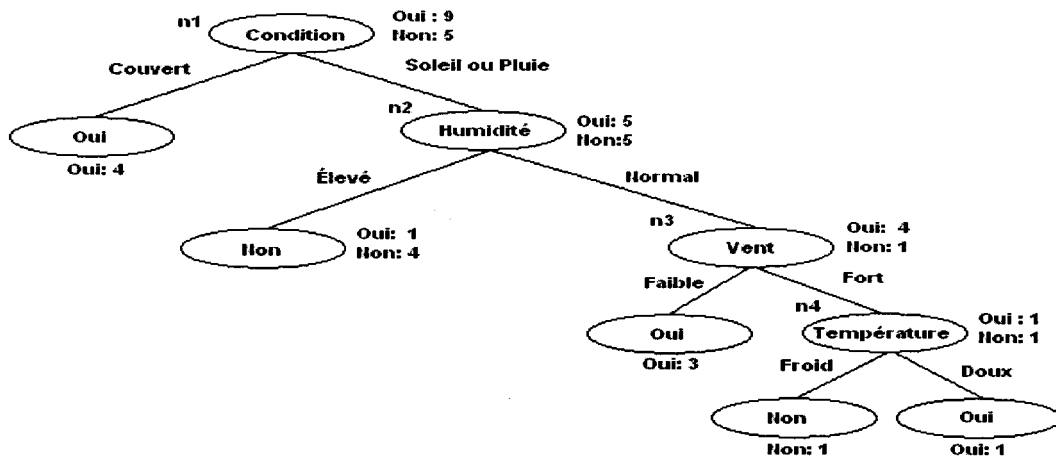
n1
Condition
Oui : 9
Non: 5

Couvert
Soleil ou Pluie

Oui
Oui: 4

n2
Humidité
Oui: 5
Non:5

Élevé
Normal

Non
Oui: 1
Non: 4

n3
Vent
Oui: 4
Non: 1

Faible
Fort

Oui
Oui: 3

n4
Température
Oui : 1
Non: 1

Froid
Doux

Non
Non: 1

Oui
Oui: 1